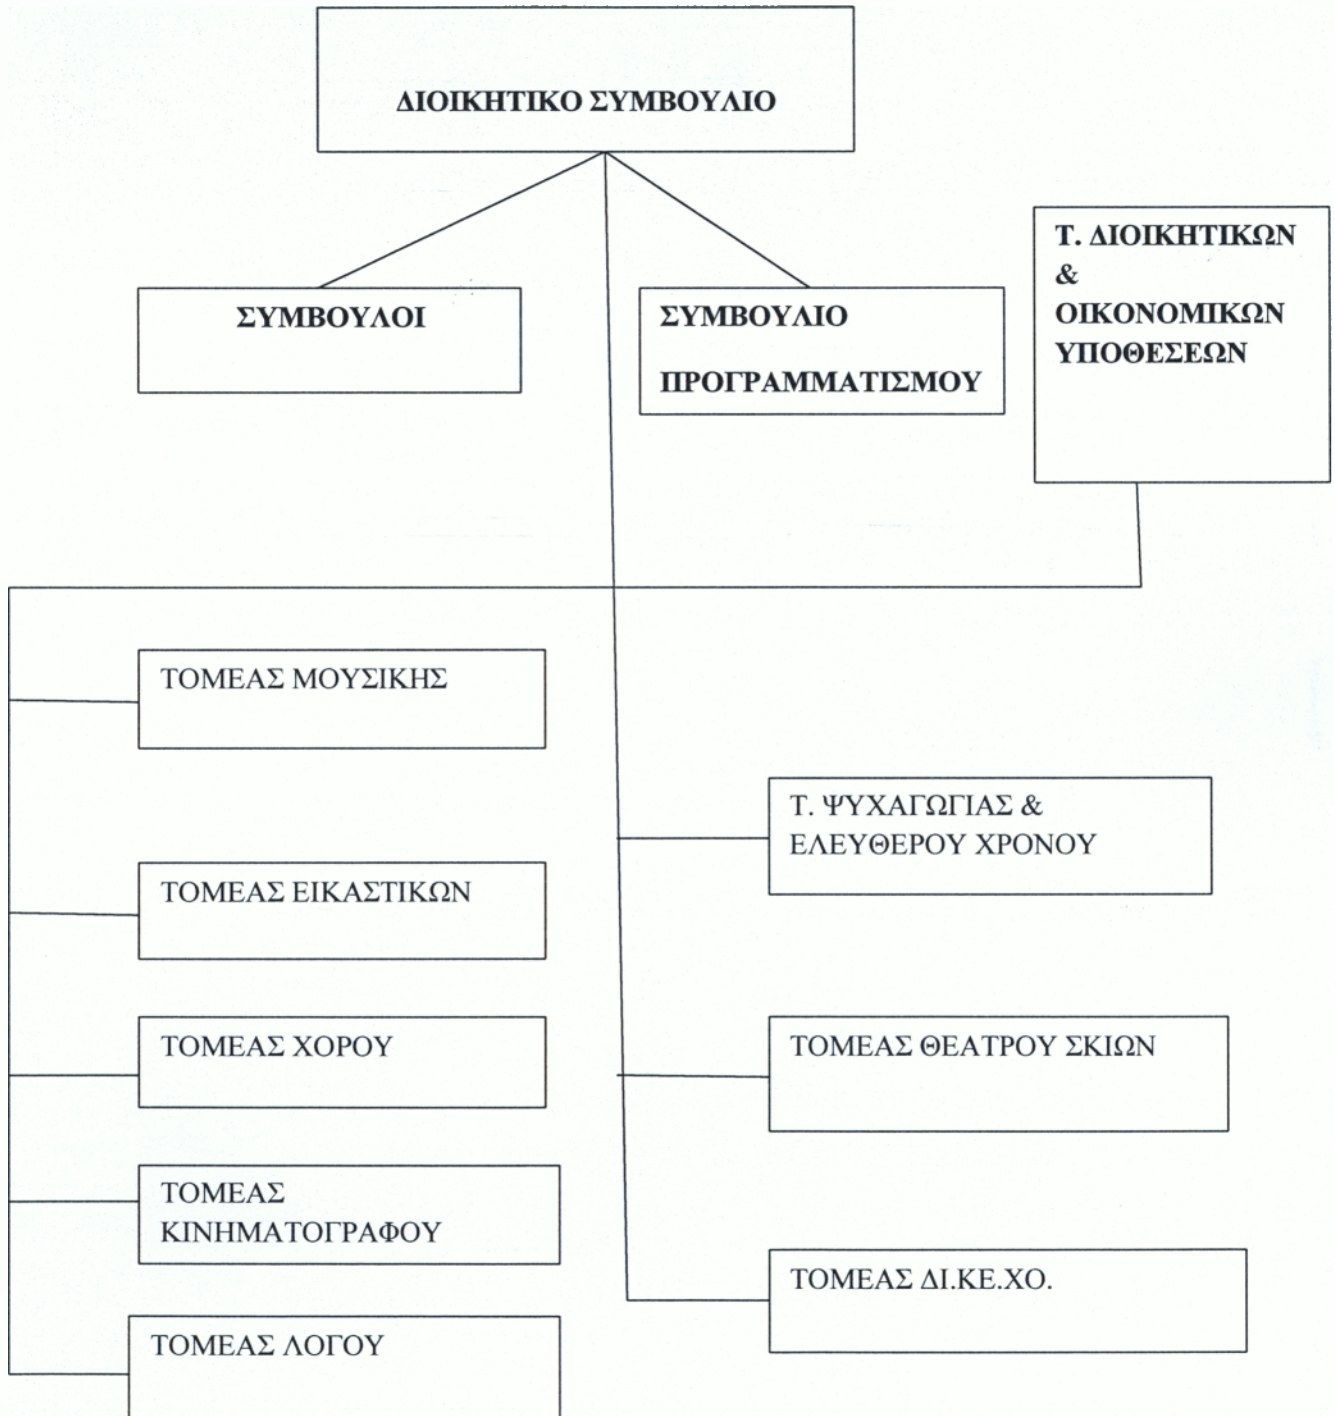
ΔΙΟΙΚΗΤΙΚΟ ΣΥΜΒΟΥΛΙΟ

ΣΥΜΒΟΥΛΟΙ

ΣΥΜΒΟΥΛΙΟ ΠΡΟΓΡΑΜΜΑΤΙΣΜΟΥ

Τ. ΔΙΟΙΚΗΤΙΚΩΝ & ΟΙΚΟΝΟΜΙΚΩΝ ΥΠΟΘΕΣΕΩΝ

ΤΟΜΕΑΣ ΜΟΥΣΙΚΗΣ

Τ. ΨΥΧΑΓΩΓΙΑΣ & ΕΛΕΥΘΕΡΟΥ ΧΡΟΝΟΥ

ΤΟΜΕΑΣ ΕΙΚΑΣΤΙΚΩΝ

ΤΟΜΕΑΣ ΧΟΡΟΥ

ΤΟΜΕΑΣ ΘΕΑΤΡΟΥ ΣΚΙΩΝ

ΤΟΜΕΑΣ ΚΙΝΗΜΑΤΟΓΡΑΦΟΥ

ΤΟΜΕΑΣ ΔΙ.ΚΕ.ΧΟ.

ΤΟΜΕΑΣ ΛΟΓΟΥ